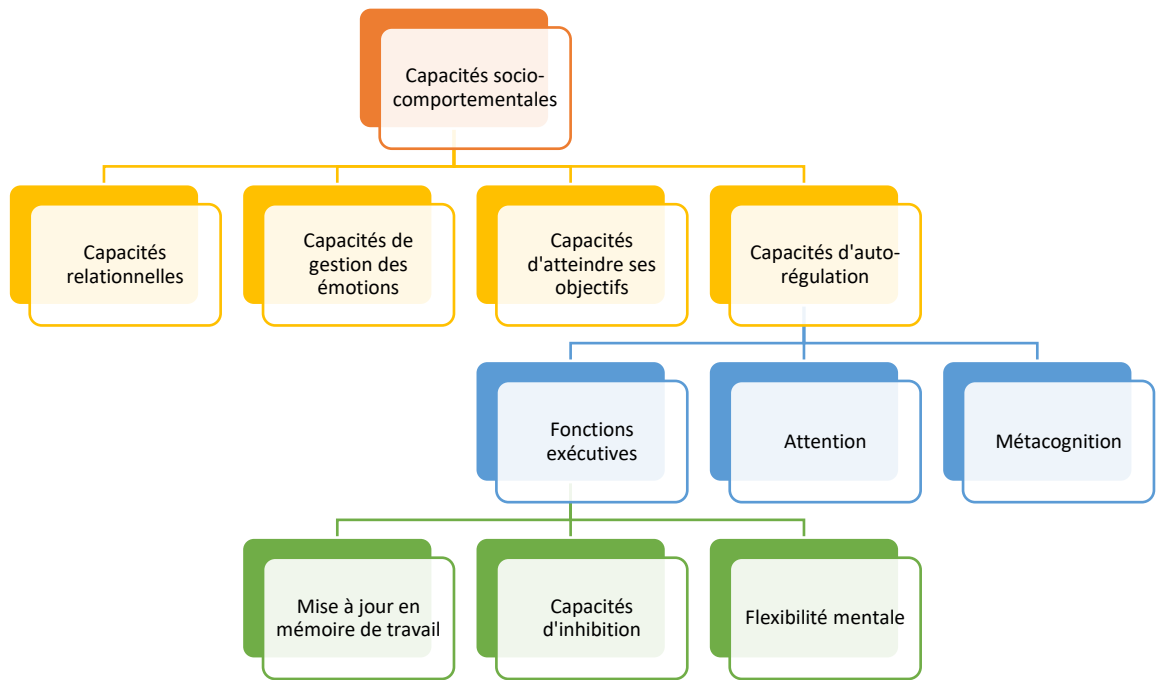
Capacités socio-comportementales

Capacités relationnelles

Capacités de gestion des émotions

Capacités d'atteindre ses objectifs

Capacités d'auto-régulation

Fonctions exécutives

Attention

Métacognition

Mise à jour en mémoire de travail

Capacités d'inhibition

Flexibilité mentale